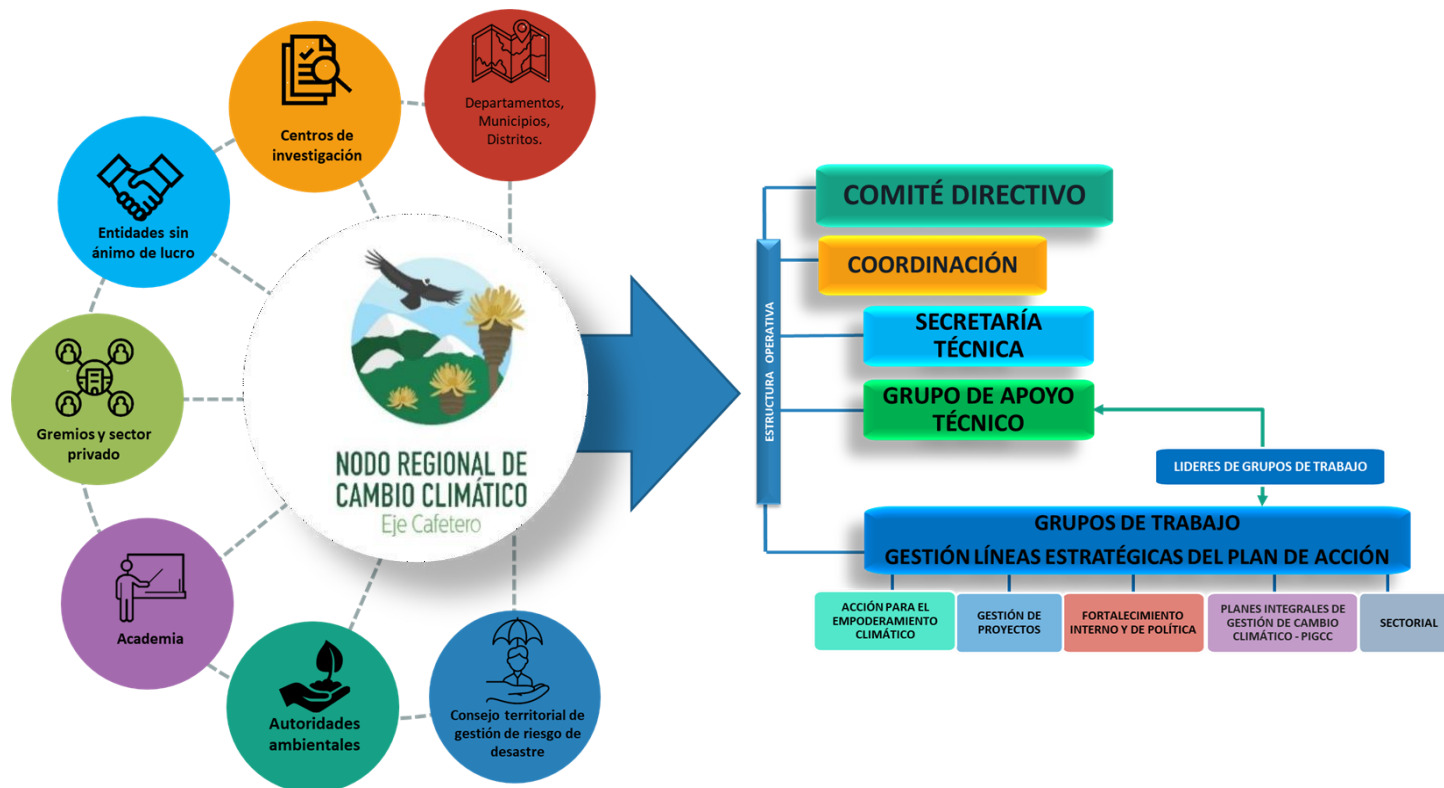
Centros de investigación

Departamentos, Municipios, Distritos.

Entidades sin ánimo de lucro

Gremios y sector privado

Academia

Autoridades ambientales

Consejo territorial de gestión de riesgo de desastre

NODO REGIONAL DE CAMBIO CLIMÁTICO
Eje Cafetero

ESTRUCTURA OPERATIVA

COMITÉ DIRECTIVO

COORDINACIÓN

SECRETARÍA TÉCNICA

GRUPO DE APOYO TÉCNICO

LIDERES DE GRUPOS DE TRABAJO

GRUPOS DE TRABAJO
GESTIÓN LÍNEAS ESTRATÉGICAS DEL PLAN DE ACCIÓN

ACCIÓN PARA EL EMPODERAMIENTO CLIMÁTICO

GESTIÓN DE PROYECTOS

FORTALECIMIENTO INTERNO Y DE POLÍTICA

PLANES INTEGRALES DE GESTIÓN DE CAMBIO CLIMÁTICO - PIGCC

SECTORIAL